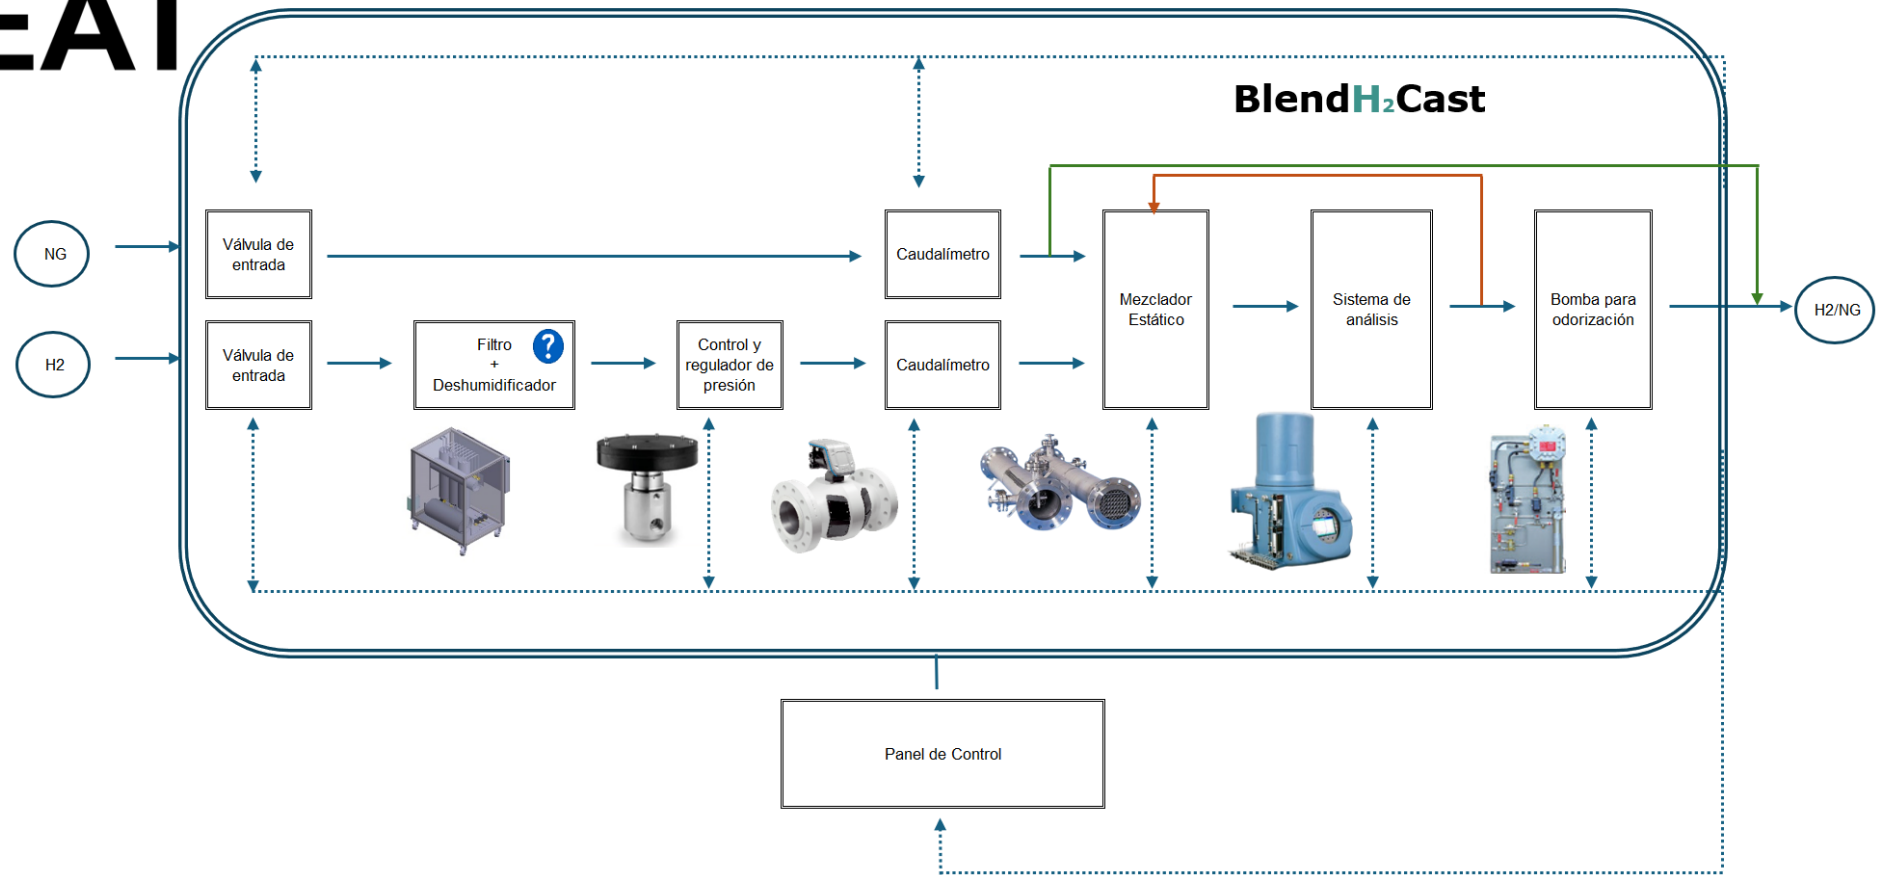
EAI

BlendH₂Cast

NG

H2

Válvula de entrada

Válvula de entrada

Filtro + Deshumidificador

?

Control y regulador de presión

Caudalímetro

Caudalímetro

Mezclador Estático

Sistema de análisis

Bomba para odorización

H2/NG

Panel de Control